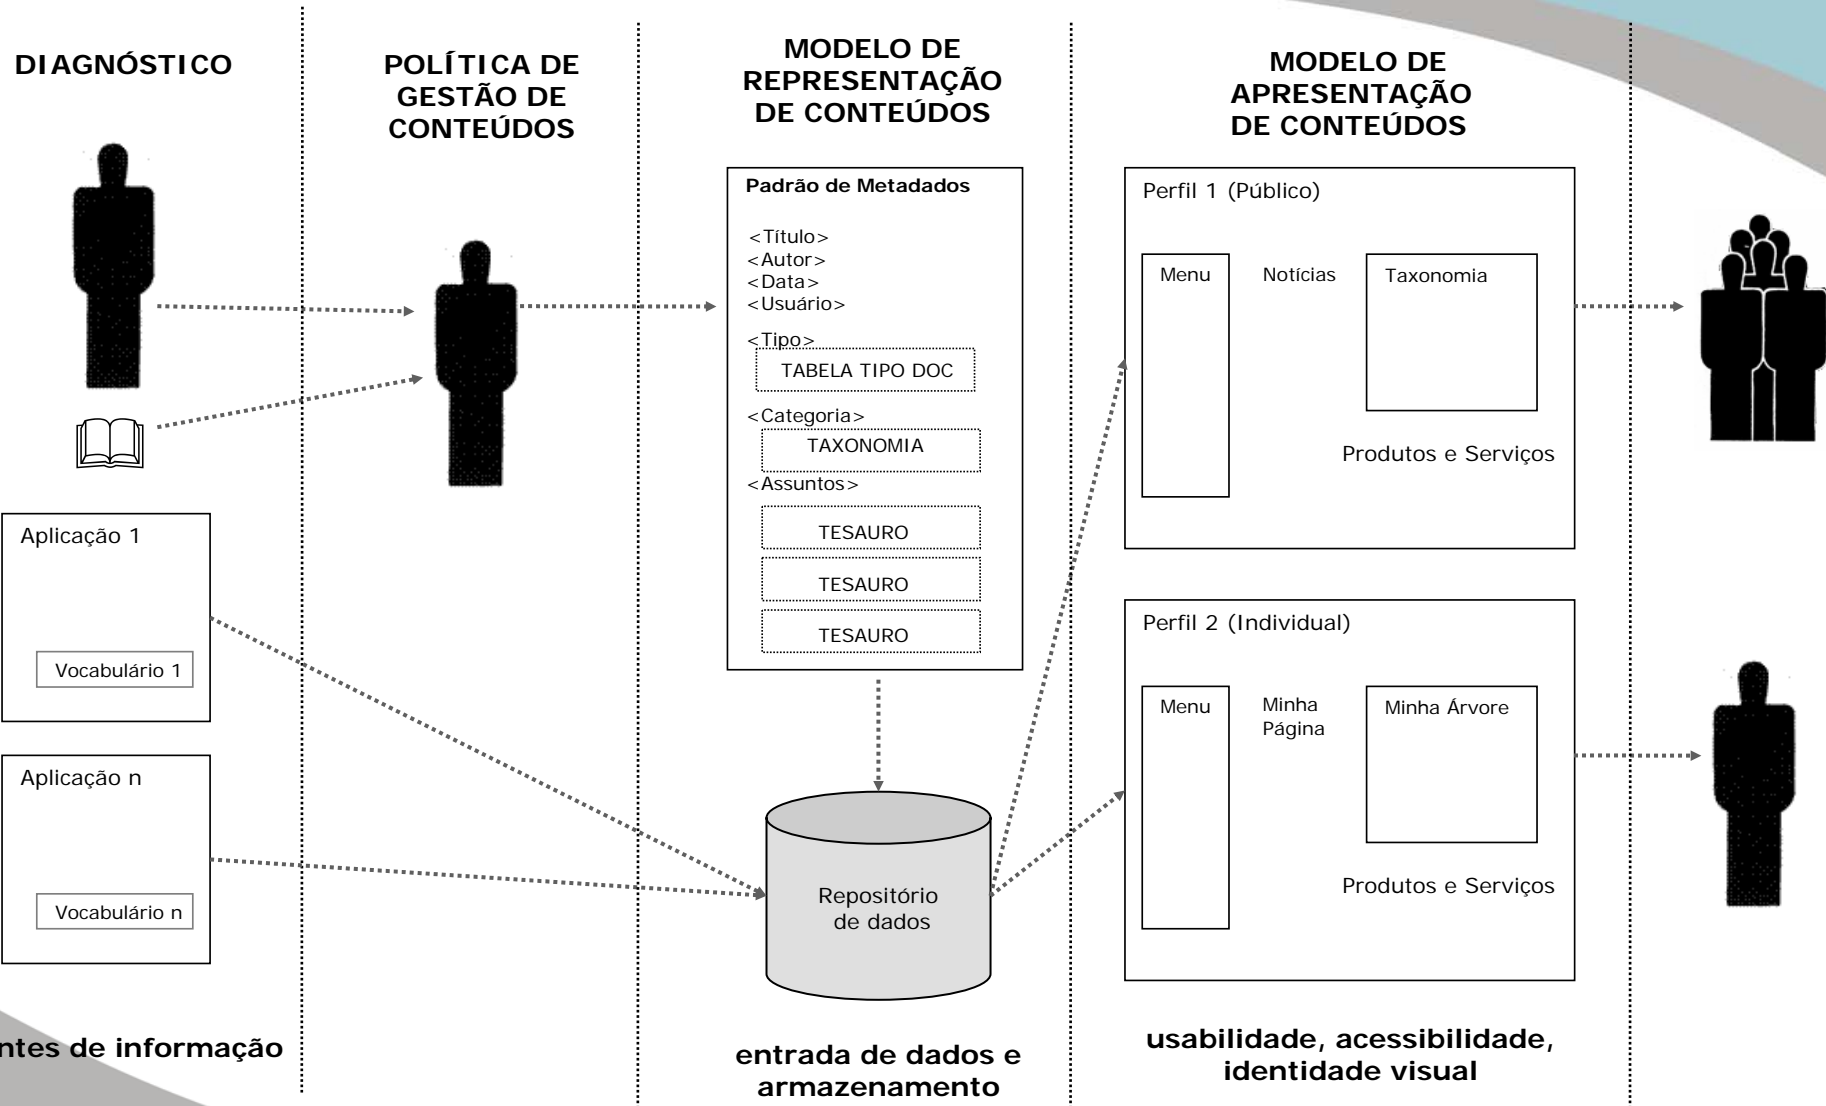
DIAGNÓSTICO

POLÍTICA DE GESTÃO DE CONTEÚDOS

MODELO DE REPRESENTAÇÃO DE CONTEÚDOS

MODELO DE APRESENTAÇÃO DE CONTEÚDOS

Padrão de Metadados

<Título>
<Autor>
<Data>
<Usuário>

<Tipo>
TABELA TIPO DOC

<Categoria>
TAXONOMIA

<Assuntos>
TESAURO
TESAURO
TESAURO

Perfil 1 (Público)

Menu

Notícias

Taxonomia

Produtos e Serviços

Aplicação 1

Vocabulário 1

Aplicação n

Vocabulário n

Perfil 2 (Individual)

Menu

Minha Página

Minha Árvore

Produtos e Serviços

Repositório de dados

ntes de informação

entrada de dados e armazenamento

usabilidade, acessibilidade, identidade visual